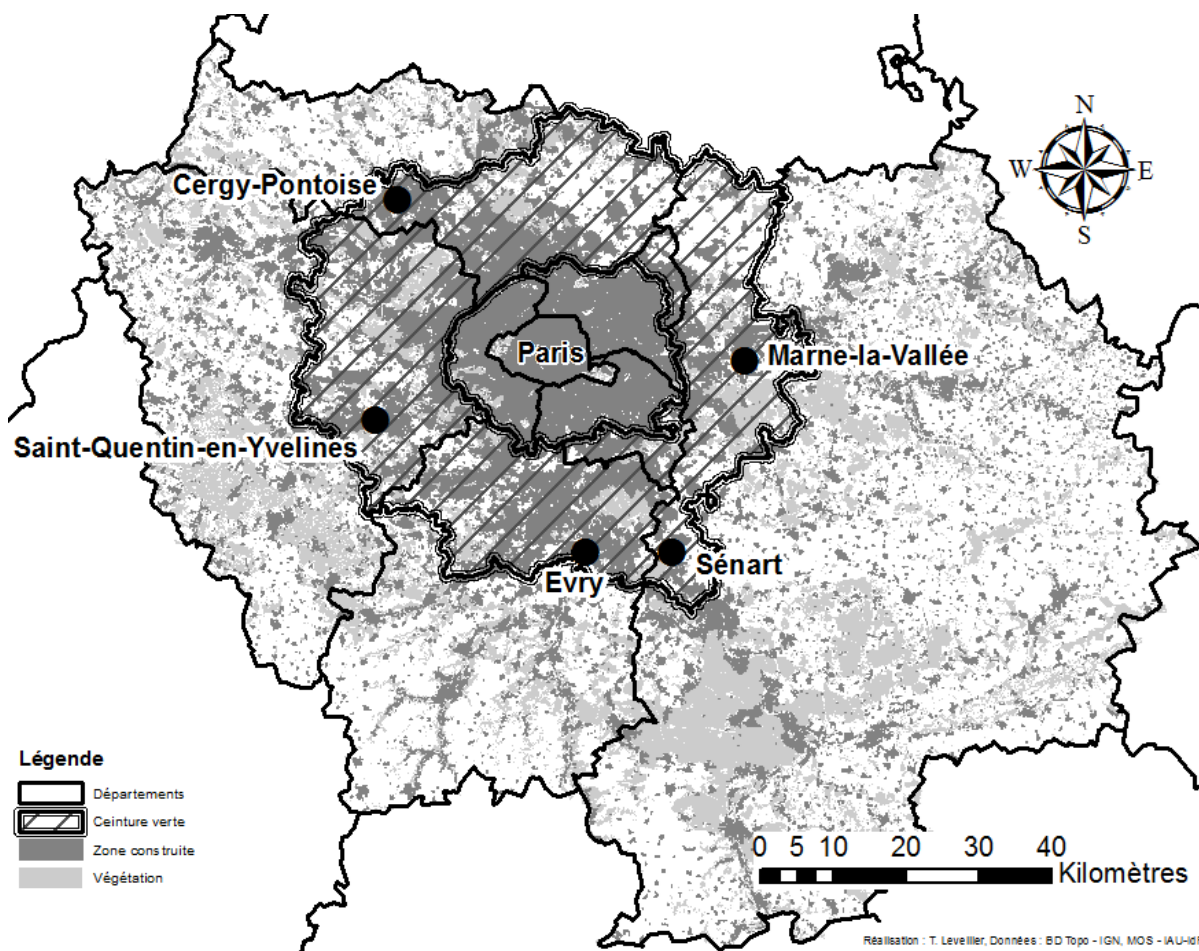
N
W
E
S

Cergy-Pontoise
Paris
Marne-la-Vallée
Saint-Quentin-en-Yvelines
Evry
Sénart

Légende
Départements
Ceinture verte
Zone construite
Végétation

0 5 10 20 30 40
Kilomètres

Réalisation : T. Leveillier, Données : BD Topo - IGN, MOS - IAU-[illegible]